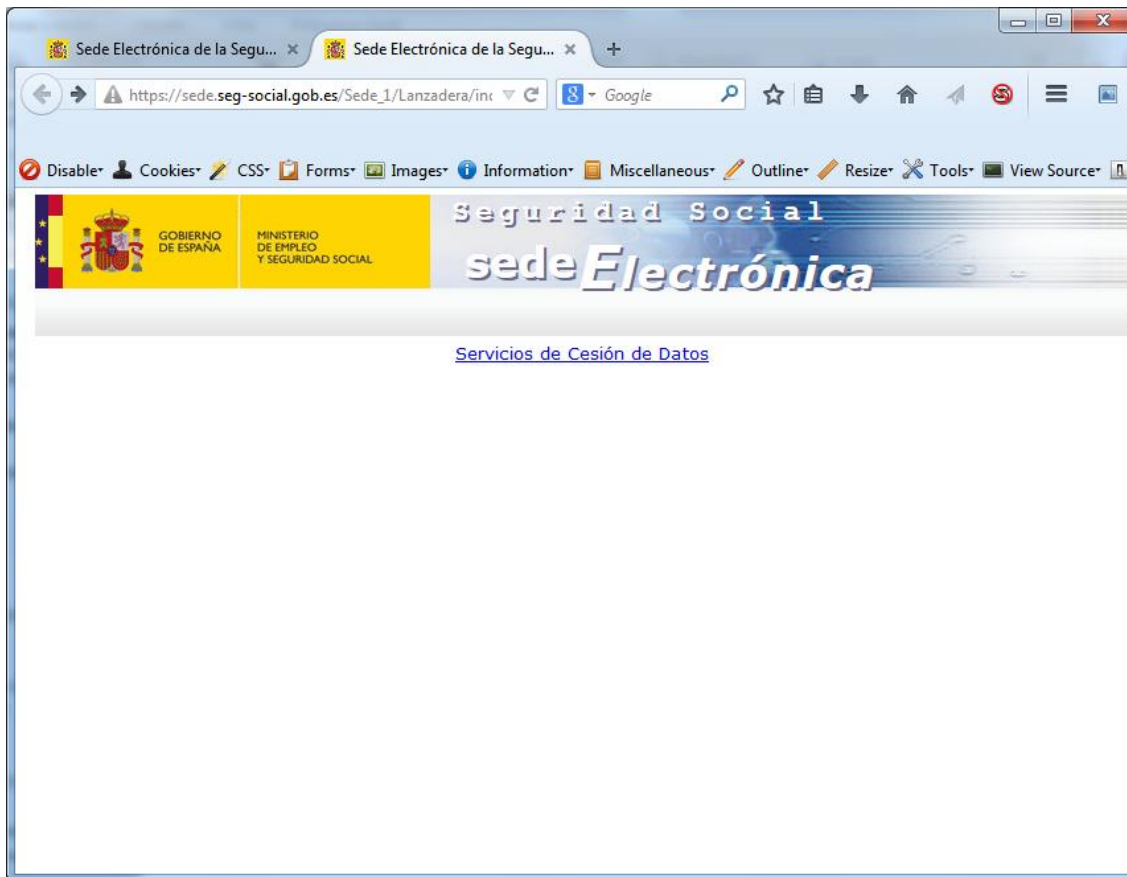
Sede Electrónica de la Segu... ×
Sede Electrónica de la Segu... ×
+

https://sede.seg-social.gob.es/Sede_1/Lanzadera/inc
Google

Disable Cookies CSS Forms Images Information Miscellaneous Outline Resize Tools View Source

GOBIERNO DE ESPAÑA
MINISTERIO DE EMPLEO Y SEGURIDAD SOCIAL

Seguridad Social
sede Electrónica

Servicios de Cesión de Datos